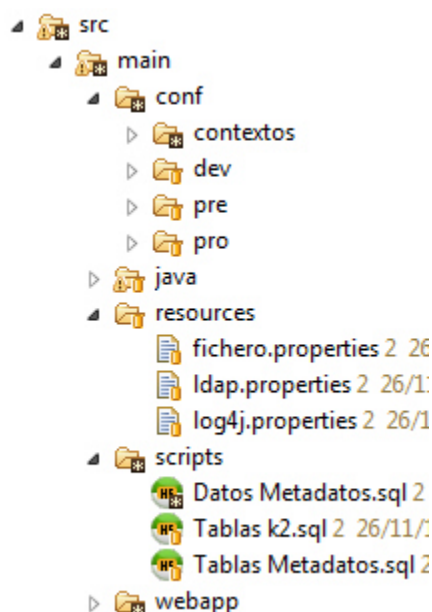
src
main
conf
contextos
dev
pre
pro
java
resources
fichero.properties 2 26
ldap.properties 2 26/1
log4j.properties 2 26/1
scripts
Datos Metadatos.sql 2
Tablas k2.sql 2 26/11/1
Tablas Metadatos.sql 2
webapp